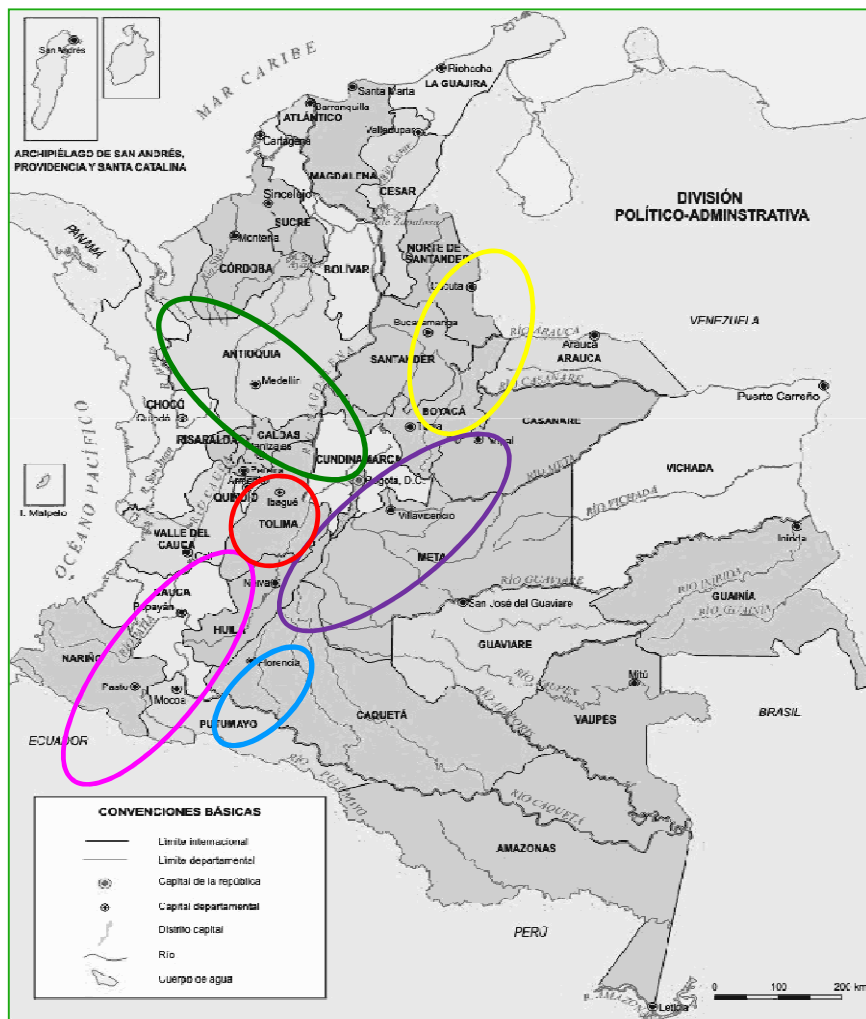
San Andrés

ARCHIPIÉLAGO DE SAN ANDRÉS, PROVIDENCIA Y SANTA CATALINA

MAR CARIBE

Riohacha
LA GUAJIRA
Santa Marta
Barranquilla
ATLÁNTICO
Valledupar
Cartagena
MAGDALENA
CESAR
Sincelejo
SUCRE
Montería
CÓRDOBA
BOLÍVAR
NORTE DE SANTANDER
Cúcuta
PANAMÁ

DIVISIÓN POLÍTICO-ADMINSTRATIVA

Bucaramanga
RÍO ARAUCA
Arauca
ARAUCA
VENEZUELA
ANTIOQUIA
Medellín
SANTANDER
CHOCÓ
Quibdó
BOYACÁ
Tunja
CASANARE
Puerto Carreño
RISARALDA
CALDAS
Manizales
Yopal
Pereira
CUNDINAMARCA
Bogotá, D.C.
VICHADA
Armenia
QUINDÍO
Ibagué
TOLIMA
Villavicencio
RÍO VICHADA
I. Malpelo
OCÉANO PACÍFICO
VALLE DEL CAUCA
Cali
META
Inírida
Neiva
RÍO GUAVIARE
CAUCA
Popayán
San José del Guaviare
GUAINÍA
HUILA
GUAVIARE
NARIÑO
Florencia
Pasto
Mocoa
Mitú
PUTUMAYO
CAQUETÁ
VAUPÉS
BRASIL
ECUADOR
RÍO CAQUETÁ
RÍO PUTUMAYO

CONVENCIONES BÁSICAS
Límite internacional
Límite departamental
Capital de la república
Capital departamental
Distrito capital
Río
Cuerpo de agua

AMAZONAS
PERÚ
Leticia
0 100 200 km